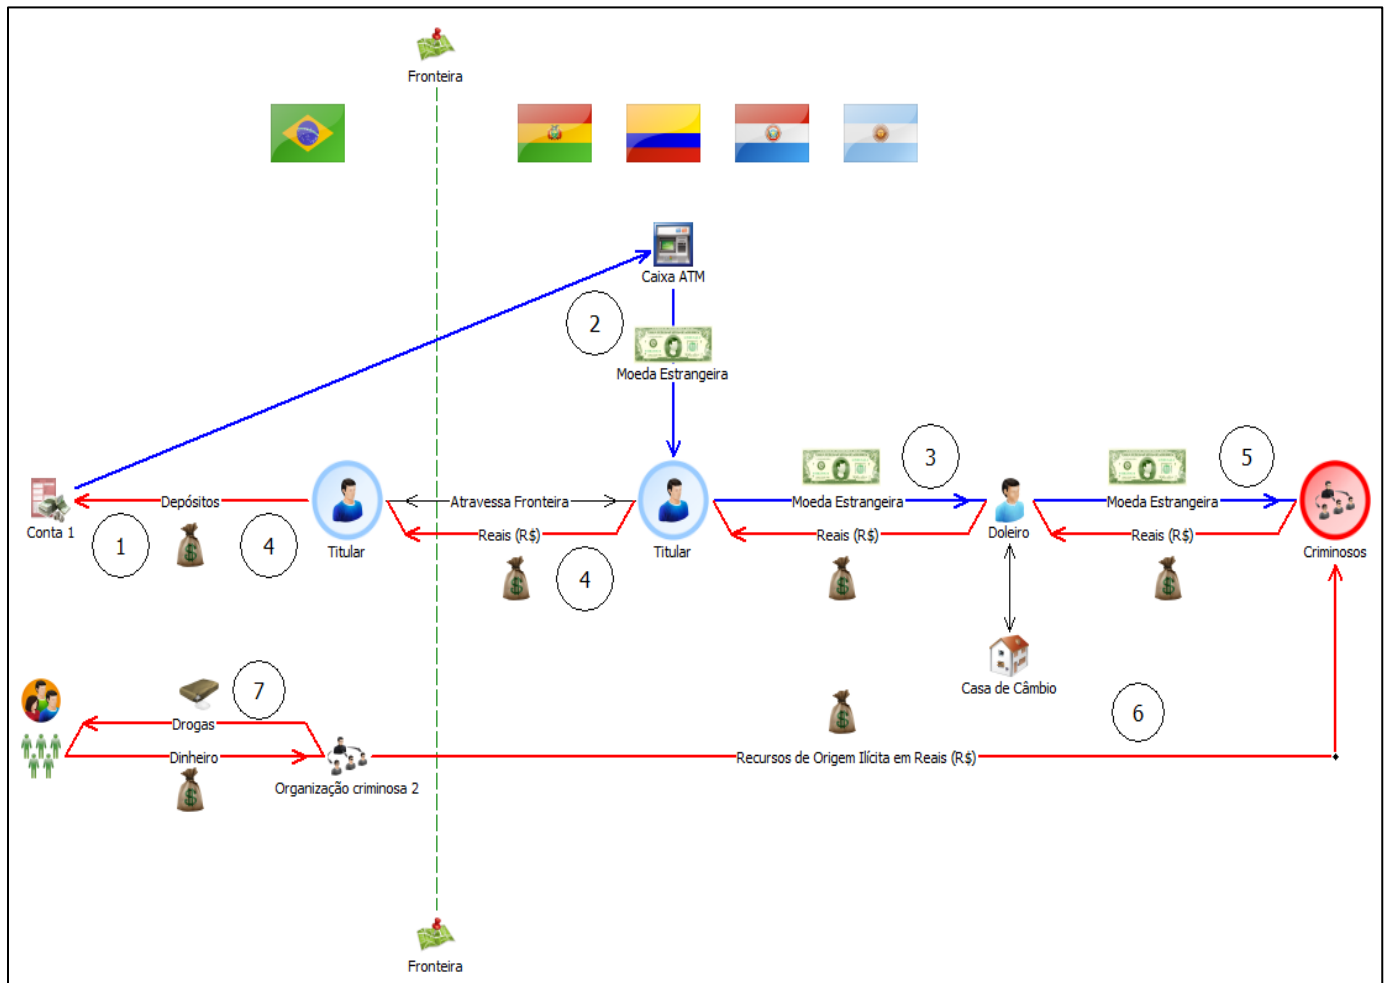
Fronteira

Caixa ATM

2

Moeda Estrangeira

Conta 1

Depósitos

1

4

Titular

Atravessa Fronteira

Reais (R$)

4

Titular

Moeda Estrangeira

3

Reais (R$)

Doleiro

Moeda Estrangeira

5

Reais (R$)

Criminosos

Casa de Câmbio

7

Drogas

Dinheiro

Organização criminosa 2

Recursos de Origem Ilícita em Reais (R$)

6

Fronteira